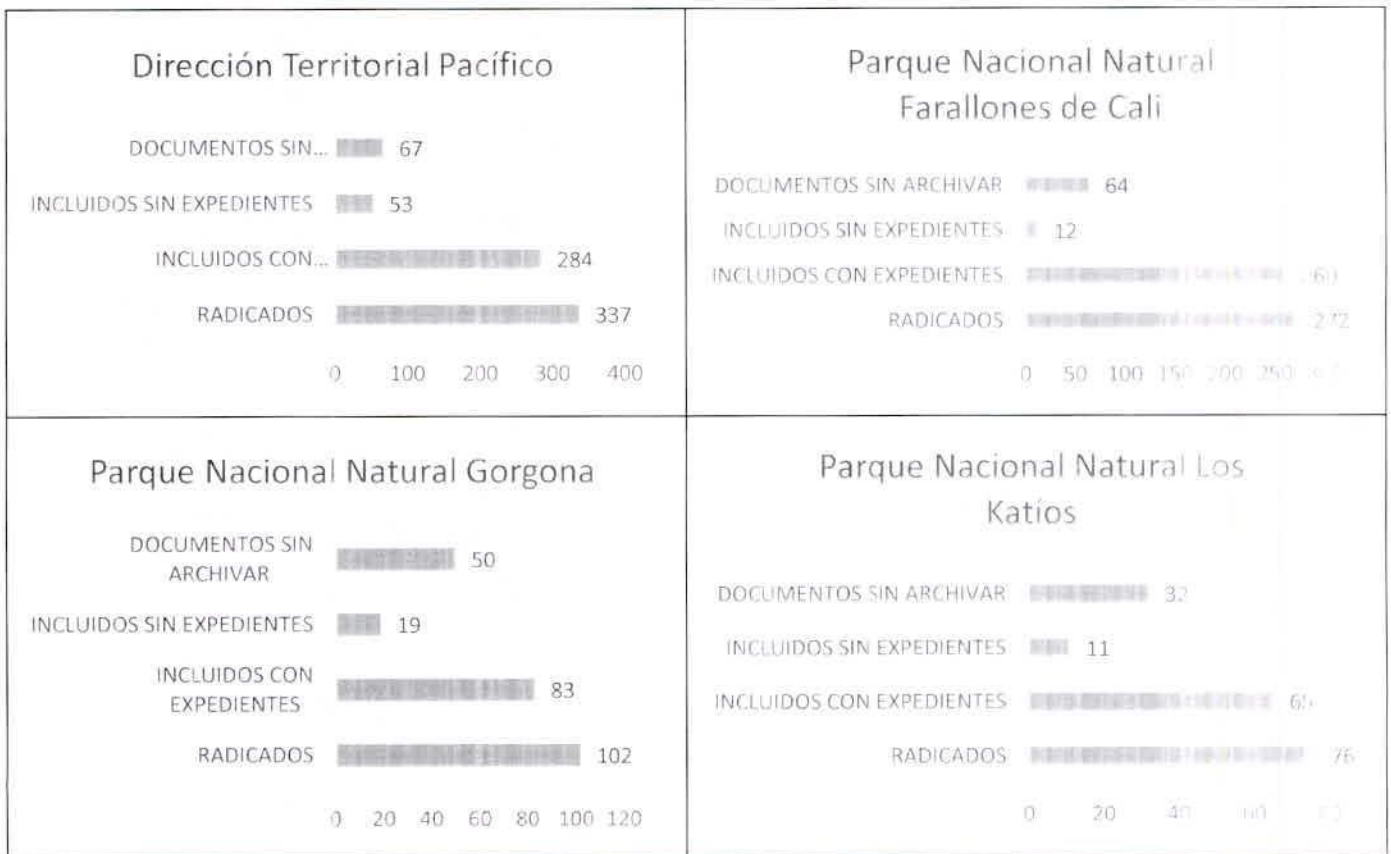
Dirección Territorial Pacífico

DOCUMENTOS SIN... 67
INCLUIDOS SIN EXPEDIENTES 53
INCLUIDOS CON... 284
RADICADOS 337

0 100 200 300 400

Parque Nacional Natural Farallones de Cali

DOCUMENTOS SIN ARCHIVAR 64
INCLUIDOS SIN EXPEDIENTES 12
INCLUIDOS CON EXPEDIENTES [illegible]
RADICADOS 272

0 50 100 150 200 250 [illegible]

Parque Nacional Natural Gorgona

DOCUMENTOS SIN ARCHIVAR 50
INCLUIDOS SIN EXPEDIENTES 19
INCLUIDOS CON EXPEDIENTES 83
RADICADOS 102

0 20 40 60 80 100 120

Parque Nacional Natural Los Katios

DOCUMENTOS SIN ARCHIVAR 32
INCLUIDOS SIN EXPEDIENTES 11
INCLUIDOS CON EXPEDIENTES 65
RADICADOS 76

0 20 40 60 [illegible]